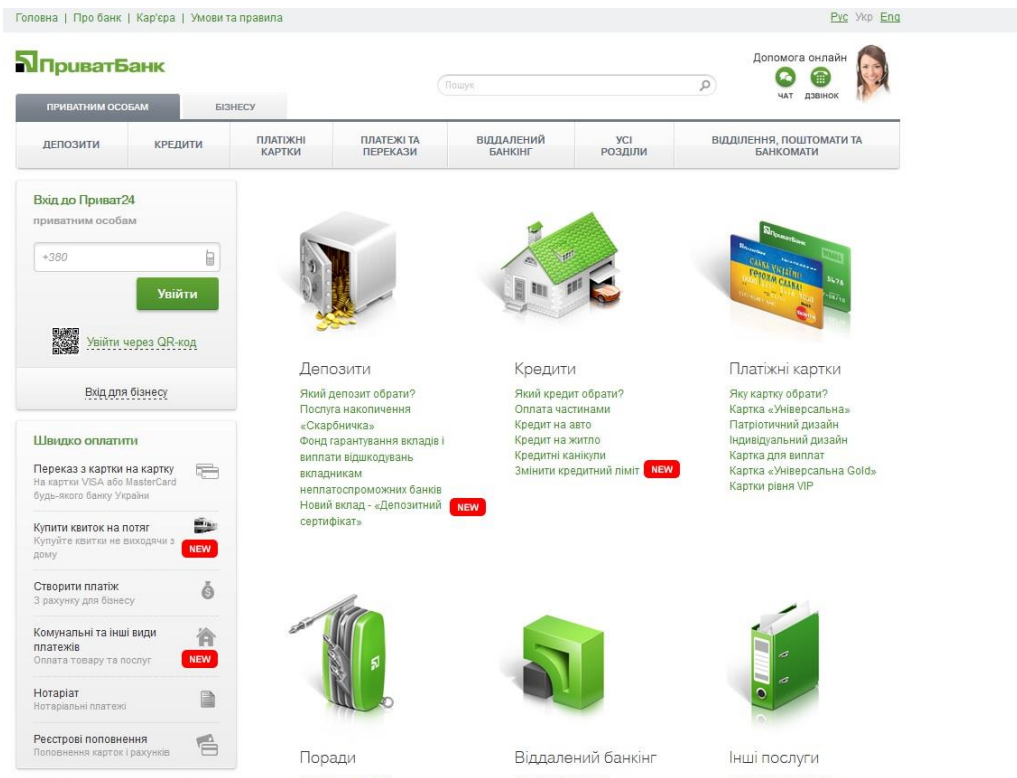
Головна | Про банк | Кар'єра | Умови та правила

Рус Укр Eng

ПриватБанк

Пошук

Допомога онлайн
ЧАТ ДЗВІНОК

ПРИВАТНИМ ОСОБАМ
БІЗНЕСУ

ДЕПОЗИТИ
КРЕДИТИ
ПЛАТІЖНІ КАРТКИ
ПЛАТЕЖІ ТА ПЕРЕКАЗИ
ВІДДАЛЕНИЙ БАНКІНГ
УСІ РОЗДІЛИ
ВІДДІЛЕННЯ, ПОШТОМАТИ ТА БАНКОМАТИ

Вхід до Приват24
приватним особам

+380

Увійти

Увійти через QR-код

Вхід для бізнесу

Швидко оплатити

Переказ з картки на картку
На картки VISA або MasterCard будь-якого банку України

Купити квиток на потяг
Купуйте квитки не виходячи з дому
NEW

Створити платіж
З рахунку для бізнесу

Комунальні та інші види платежів
Оплата товару та послуг
NEW

Нотаріат
Нотаріальні платежі

Реєстрові поповнення
Поповнення карток і рахунків

Депозити
Який депозит обрати?
Послуга накопичення «Скарбничка»
Фонд гарантування вкладів і виплати відшкодувань вкладникам неплатоспроможних банків
Новий вклад - «Депозитний сертифікат»
NEW

Кредити
Який кредит обрати?
Оплата частинами
Кредит на авто
Кредит на житло
Кредитні канікули
Змінити кредитний ліміт
NEW

Платіжні картки
Яку картку обрати?
Картка «Універсальна»
Патріотичний дизайн
Індивідуальний дизайн
Картка для виплат
Картка «Універсальна Gold»
Картки рівня VIP

Поради

Віддалений банкінг

Інші послуги